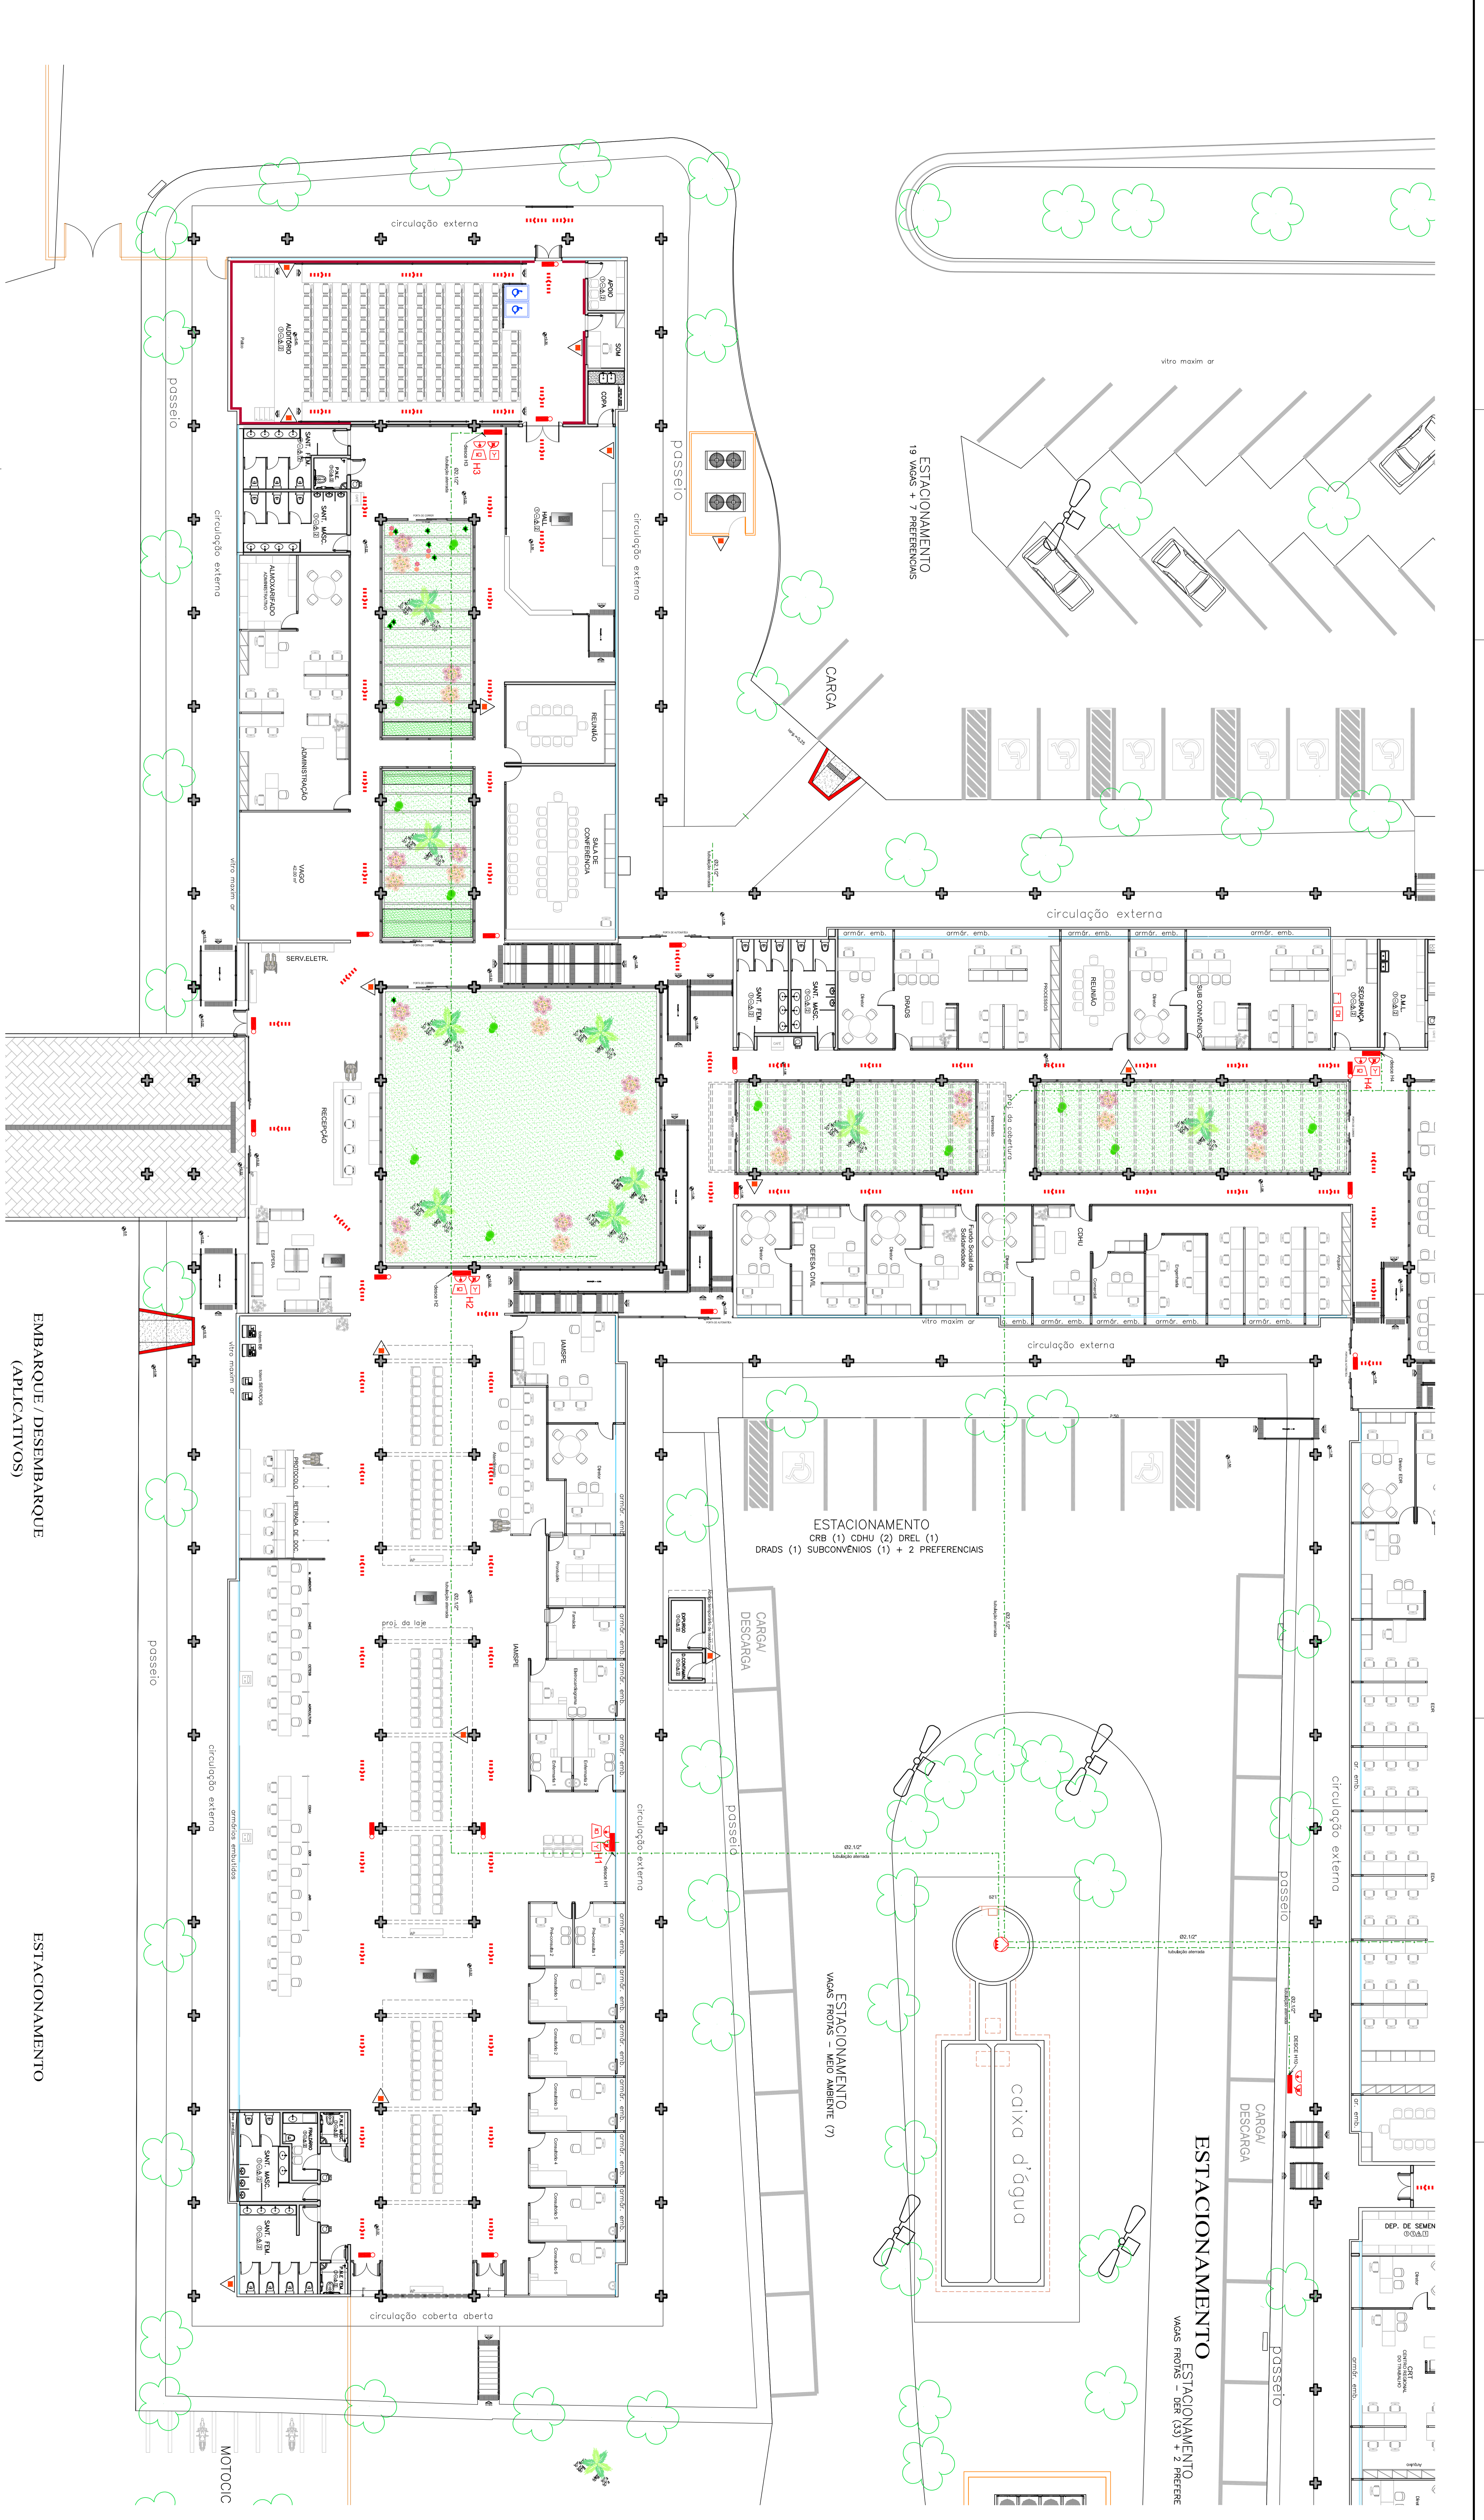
circulação externa

AUDITÓRIO

APOIO

SOM

COPA

passeio

passeio

circulação externa

circulação externa

SANT. FEM

SANT. MASC.

HALL

ALMOXARIFADO

ADMINISTRAÇÃO

REUNIÃO

SALA DE CONFERÊNCIA

VAGO

vitro maxim ar

SERV.ELETR.

ESTACIONAMENTO
19 VAGAS + 7 PREFERENCIAIS

vitro maxim ar

CARGA

circulação externa

armár. emb.

armár. emb.

armár. emb.

armár. emb.

armár. emb.

SANT. FEM

SANT. MASC.

DRADS

REUNIÃO

SUB CONVÊNIOS

SEGURANÇA

D.M.L.

RECEPÇÃO

H2

H3

H4

proj. da cobertura

DEFESA CIVIL

Fundo Social de Solidariedade

CDHU

vitro maxim ar

circulação externa

EMBARQUE / DESEMBARQUE
(APLICATIVOS)

IAMSPE

PROTOCOLO

RETIRADA DE DOC.

ESTACIONAMENTO
CRB (1) CDHU (2) DREL (1)
DRADS (1) SUBCONVÊNIOS (1) + 2 PREFERENCIAIS

CARGA/ DESCARGA

proj. da laje

IAMSPE

passeio

circulação externa

armários embutidos

passeio

circulação externa

H1

caixa d'água

ESTACIONAMENTO
VAGAS FROTAS - MEIO AMBIENTE (7)

ESTACIONAMENTO

ESTACIONAMENTO
VAGAS FROTAS - DER (33) + 2 PREFERE

CARGA/ DESCARGA

passeio

passeio

circulação externa

SANT. MASC.

SANT. FEM

circulação coberta aberta

ESTACIONAMENTO

MOTOCIC

DEP. DE SEMEN